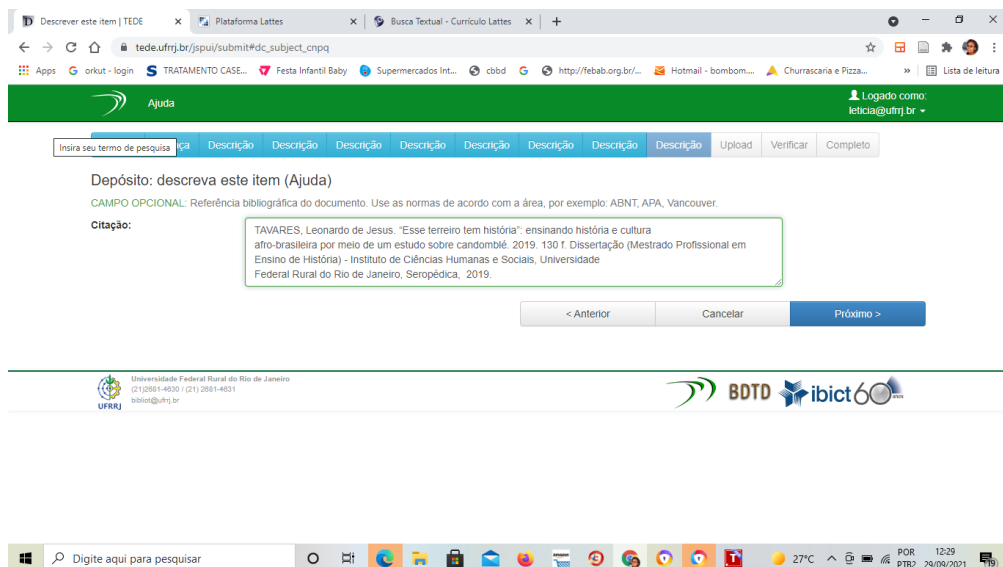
Descrever este item | TEDE × Plataforma Lattes × Busca Textual - Currículo Lattes × +

tede.ufrrj.br/jspui/submit#dc_subject_cnpq

Apps orkut - login TRATAMENTO CASE... Festa Infantil Baby Supermercados Int... cbbd http://febab.org.br/... Hotmail - bombom... Churrascaria e Pizza... » Lista de leitura

Ajuda

Logado como: leticia@ufrrj.br

Insira seu termo de pesquisa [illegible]ça Descrição Descrição Descrição Descrição Descrição Descrição Descrição Descrição Upload Verificar Completo

Depósito: descreva este item (Ajuda)

CAMPO OPCIONAL: Referência bibliográfica do documento. Use as normas de acordo com a área, por exemplo: ABNT, APA, Vancouver.

Citação:

TAVARES, Leonardo de Jesus. "Esse terreiro tem história": ensinando história e cultura afro-brasileira por meio de um estudo sobre candomblé. 2019. 130 f. Dissertação (Mestrado Profissional em Ensino de História) - Instituto de Ciências Humanas e Sociais, Universidade Federal Rural do Rio de Janeiro, Seropédica, 2019.

< Anterior Cancelar Próximo >

Universidade Federal Rural do Rio de Janeiro
(21)2681-4630 / (21) 2681-4631
bibliot@ufrrj.br
UFRRJ

BDTD ibict 60

Digite aqui para pesquisar 27°C POR PTB2 12:29 29/09/2021 19